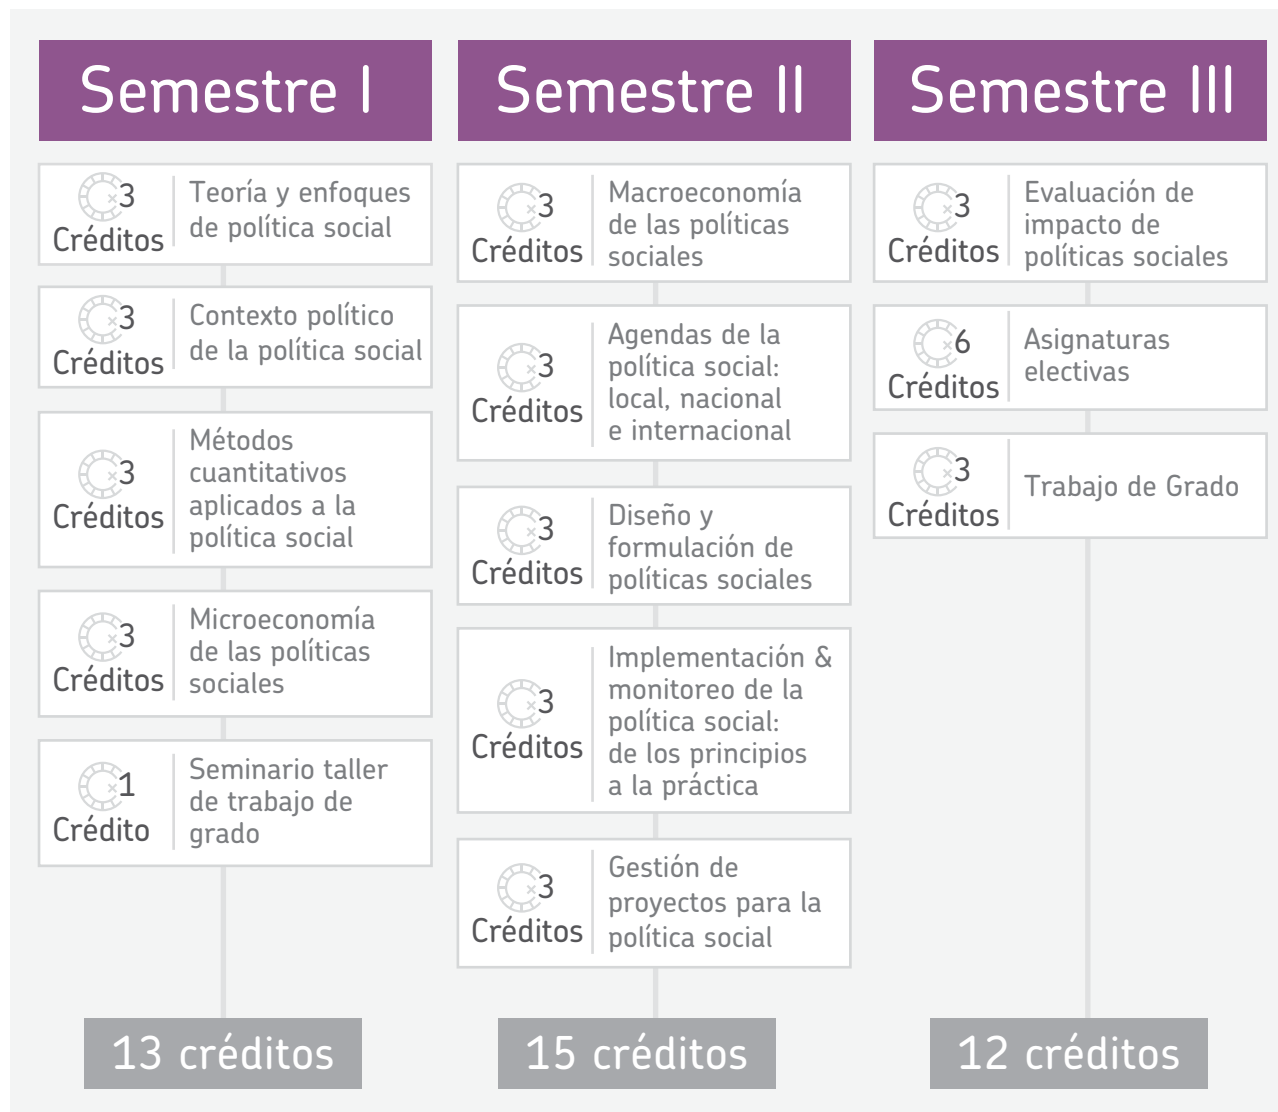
Semestre I

3 Créditos | Teoría y enfoques de política social

3 Créditos | Contexto político de la política social

3 Créditos | Métodos cuantitativos aplicados a la política social

3 Créditos | Microeconomía de las políticas sociales

1 Crédito | Seminario taller de trabajo de grado

13 créditos

Semestre II

3 Créditos | Macroeconomía de las políticas sociales

3 Créditos | Agendas de la política social: local, nacional e internacional

3 Créditos | Diseño y formulación de políticas sociales

3 Créditos | Implementación & monitoreo de la política social: de los principios a la práctica

3 Créditos | Gestión de proyectos para la política social

15 créditos

Semestre III

3 Créditos | Evaluación de impacto de políticas sociales

6 Créditos | Asignaturas electivas

3 Créditos | Trabajo de Grado

12 créditos